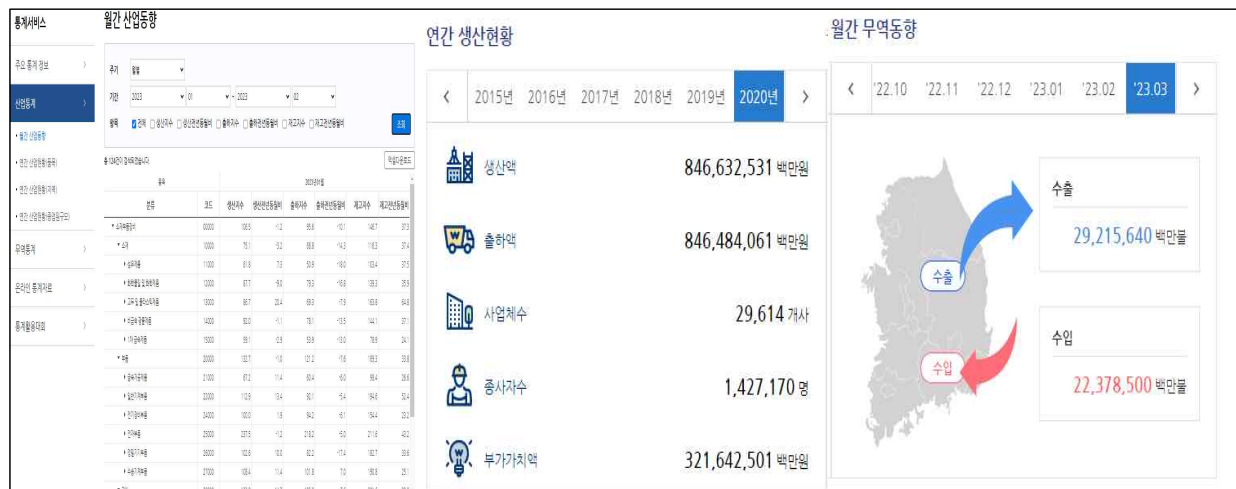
통계서비스

주요 통계 정보

산업통계

• 월간 산업동향

• 연간 산업동향(품목)

• 연간 산업동향(지역)

• 연간 산업동향(광업/제조업)

무역통계

온라인 통계자료

통계활용대회

월간 산업동향

주기 월별

기간 2023 01 ~ 2023 02

항목 전체 생산지수 생산전년동월비 출하지수 출하전년동월비 재고지수 재고전년동월비

조회

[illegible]

엑셀다운로드

| 분류 | 코드 | 생산지수 | 생산전년동월비 | 출하지수 | 출하전년동월비 | 재고지수 | 재고전년동월비 |
|---|---|---|---|---|---|---|---|
| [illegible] | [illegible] | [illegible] | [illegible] | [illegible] | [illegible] | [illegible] | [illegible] |

연간 생산현황

〈 2015년 2016년 2017년 2018년 2019년 2020년 〉

생산액 846,632,531 백만원

출하액 846,484,061 백만원

사업체수 29,614 개사

종사자수 1,427,170 명

부가가치액 321,642,501 백만원

월간 무역동향

〈 '22.10 '22.11 '22.12 '23.01 '23.02 '23.03 〉

수출

수입

수출

29,215,640 백만불

수입

22,378,500 백만불